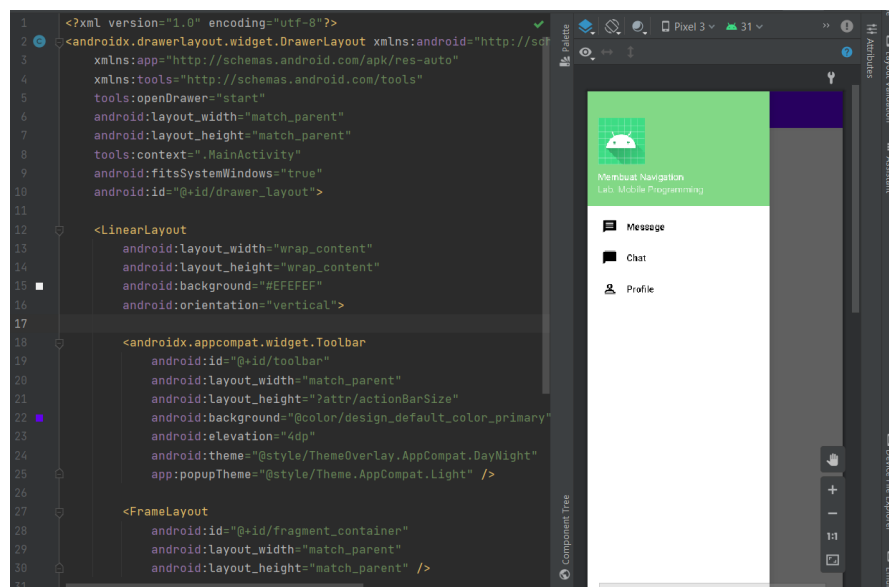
1 <?xml version="1.0" encoding="utf-8"?>
2 <androidx.drawerlayout.widget.DrawerLayout xmlns:android="http://sch
3 xmlns:app="http://schemas.android.com/apk/res-auto"
4 xmlns:tools="http://schemas.android.com/tools"
5 tools:openDrawer="start"
6 android:layout_width="match_parent"
7 android:layout_height="match_parent"
8 tools:context=".MainActivity"
9 android:fitsSystemWindows="true"
10 android:id="@+id/drawer_layout">
11
12 <LinearLayout
13 android:layout_width="wrap_content"
14 android:layout_height="wrap_content"
15 android:background="#EFEFEF"
16 android:orientation="vertical">
17
18 <androidx.appcompat.widget.Toolbar
19 android:id="@+id/toolbar"
20 android:layout_width="match_parent"
21 android:layout_height="?attr/actionBarSize"
22 android:background="@color/design_default_color_primary"
23 android:elevation="4dp"
24 android:theme="@style/ThemeOverlay.AppCompat.DayNight"
25 app:popupTheme="@style/Theme.AppCompat.Light" />
26
27 <FrameLayout
28 android:id="@+id/fragment_container"
29 android:layout_width="match_parent"
30 android:layout_height="match_parent" />
31

Palette
Pixel 3
31
Attributes
Membuat Navigation
Lab. Mobile Programming
Message
Chat
Profile
Component Tree
1:1